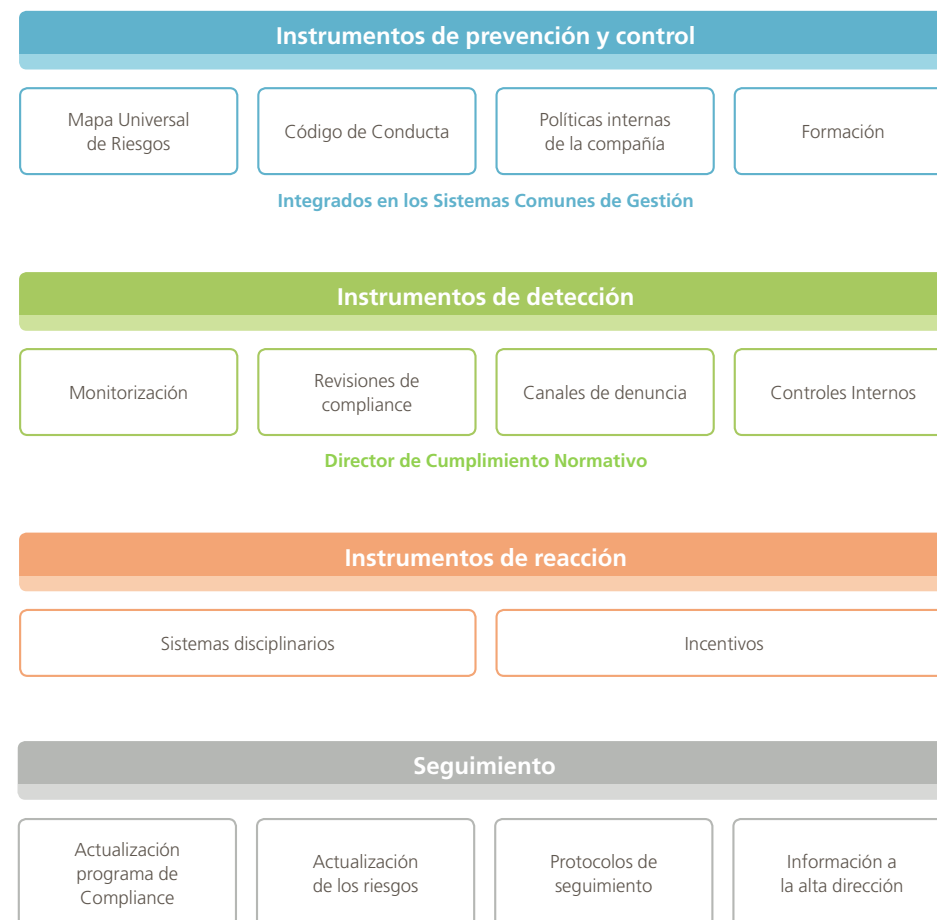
Instrumentos de prevención y control

Mapa Universal de Riesgos

Código de Conducta

Políticas internas de la compañía

Formación

Integrados en los Sistemas Comunes de Gestión

Instrumentos de detección

Monitorización

Revisiones de compliance

Canales de denuncia

Controles Internos

Director de Cumplimiento Normativo

Instrumentos de reacción

Sistemas disciplinarios

Incentivos

Seguimiento

Actualización programa de Compliance

Actualización de los riesgos

Protocolos de seguimiento

Información a la alta dirección